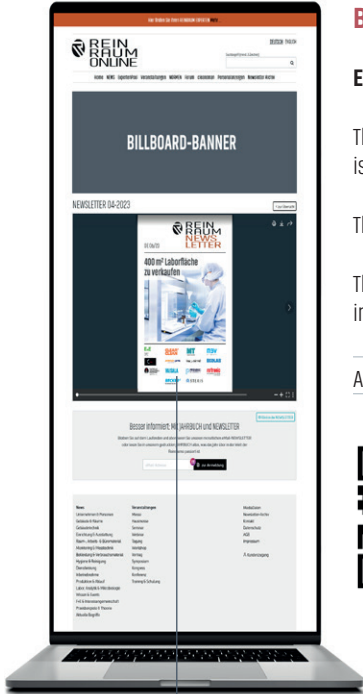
REIN RAUM ONLINE

DEUTSCH ENGLISH

Home NEWS Expertenforen Veranstaltungen MEMBER Forum Einkaufsführer Personalanzeigen Newsletter Archiv

BILLBOARD-BANNER

NEWSLETTER 04-2023

REIN RAUM NEWS LETTER

400 m² Laborfläche zu verkaufen

Besser informiert: MIT JAHRBUCH UND NEWSLETTER

zur Anmeldung

B

E

T
is

T

T
in

A